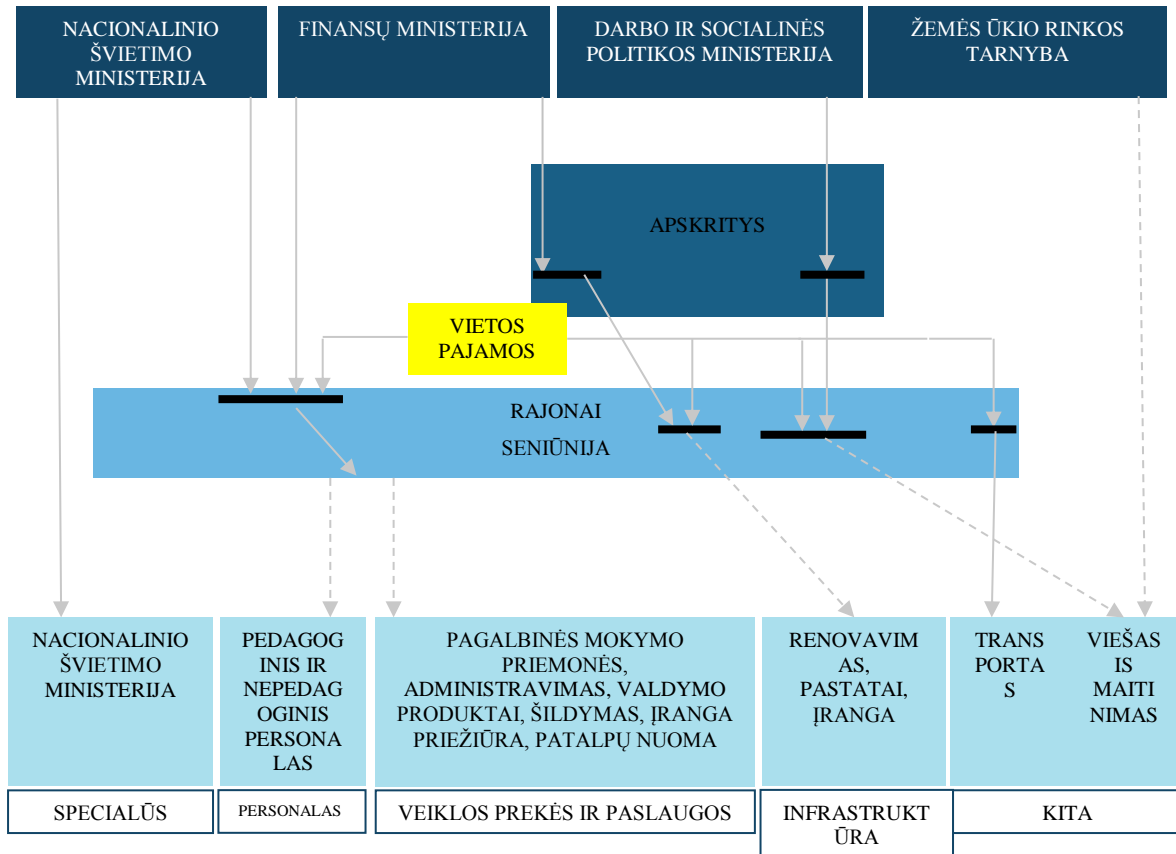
NACIONALINIO ŠVIETIMO MINISTERIJA

FINANSŲ MINISTERIJA

DARBO IR SOCIALINĖS POLITIKOS MINISTERIJA

ŽEMĖS ŪKIO RINKOS TARNYBA

APSKRITYS

VIETOS PAJAMOS

RAJONAI

SENIŪNIJA

NACIONALINIO ŠVIETIMO MINISTERIJA

PEDAGOG INIS IR NEPEDAG OGINIS PERSONA LAS

PAGALBINĖS MOKYMO PRIEMONĖS, ADMINISTRAVIMAS, VALDYMO PRODUKTAI, ŠILDYMAS, ĮRANGA PRIEŽIŪRA, PATALPŲ NUOMA

RENOVAVIM AS, PASTATAI, ĮRANGA

TRANS PORTA S

VIEŠAS IS MAITI NIMAS

SPECIALŪS

PERSONALAS

VEIKLOS PREKĖS IR PASLAUGOS

INFRASTRUKT ŪRA

KITA